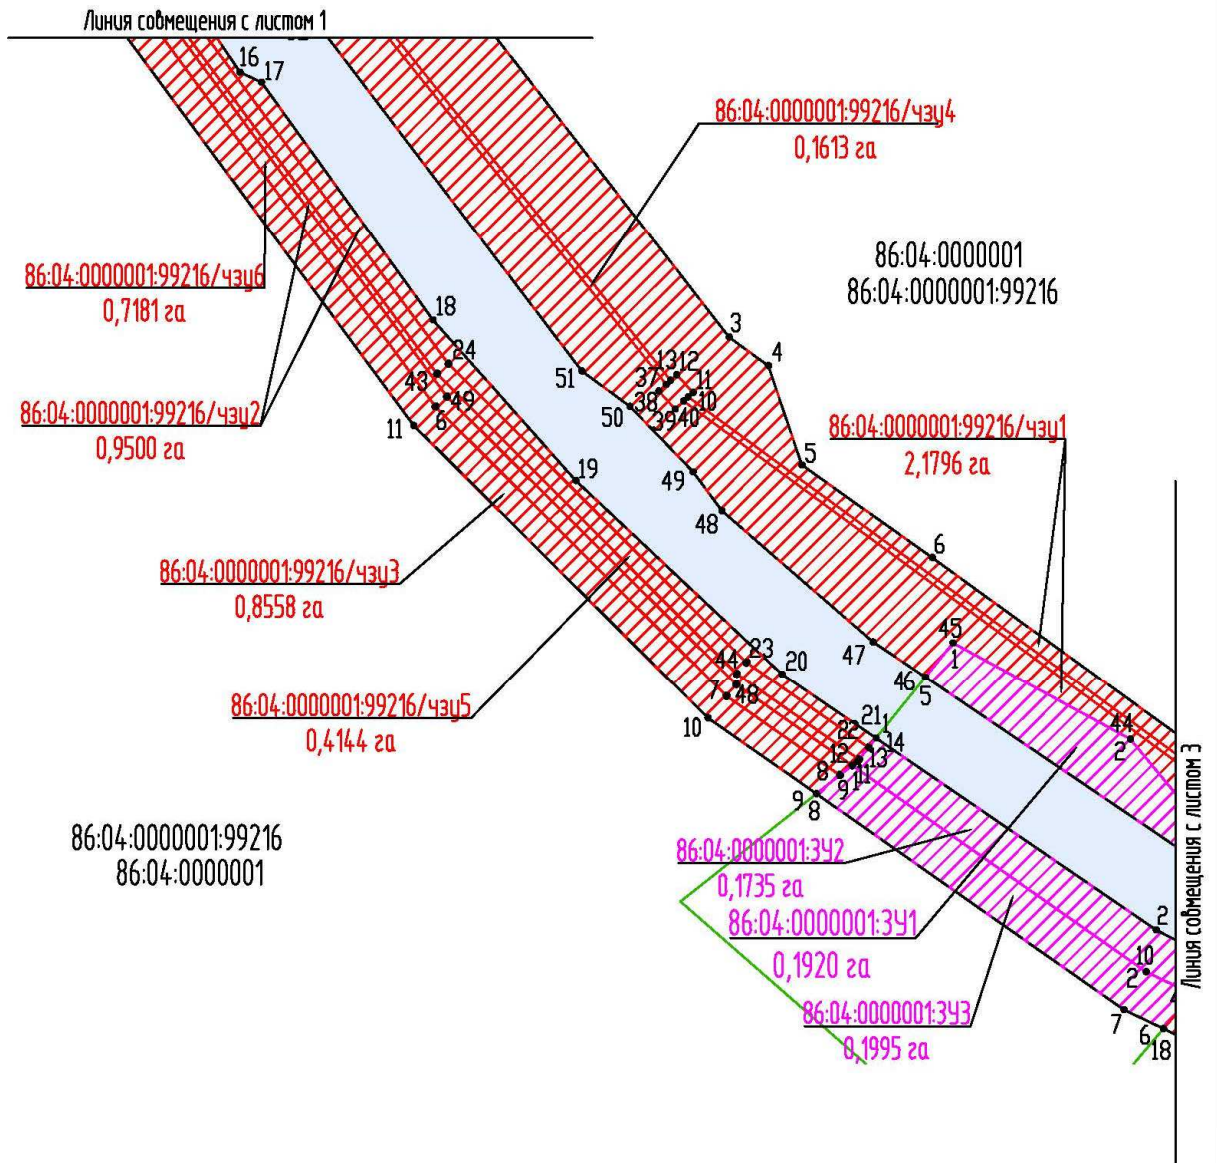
Линия совмещения с листом 1

16 17

86:04:0000001:99216/чзу4
0,1613 га

86:04:0000001
86:04:0000001:99216

86:04:0000001:99216/чзу6
0,7181 га

18
24
43
49
6
11

86:04:0000001:99216/чзу2
0,9500 га

3
4
51
37 13 12
11
38 10
50 39 40
5

86:04:0000001:99216/чзу1
2,1796 га

19
49
48
6

86:04:0000001:99216/чзу3
0,8558 га

45
1
47
23
44
20
46
5
7 48

86:04:0000001:99216/чзу5
0,4144 га

10
21 1
22
14
12 13
8 11
9
44
2
9
8

86:04:0000001:99216
86:04:0000001

86:04:0000001:ЗУ2
0,1735 га

86:04:0000001:ЗУ1
0,1920 га

2
10
2

86:04:0000001:ЗУ3
0,1995 га

7
6
18

Линия совмещения с листом 3